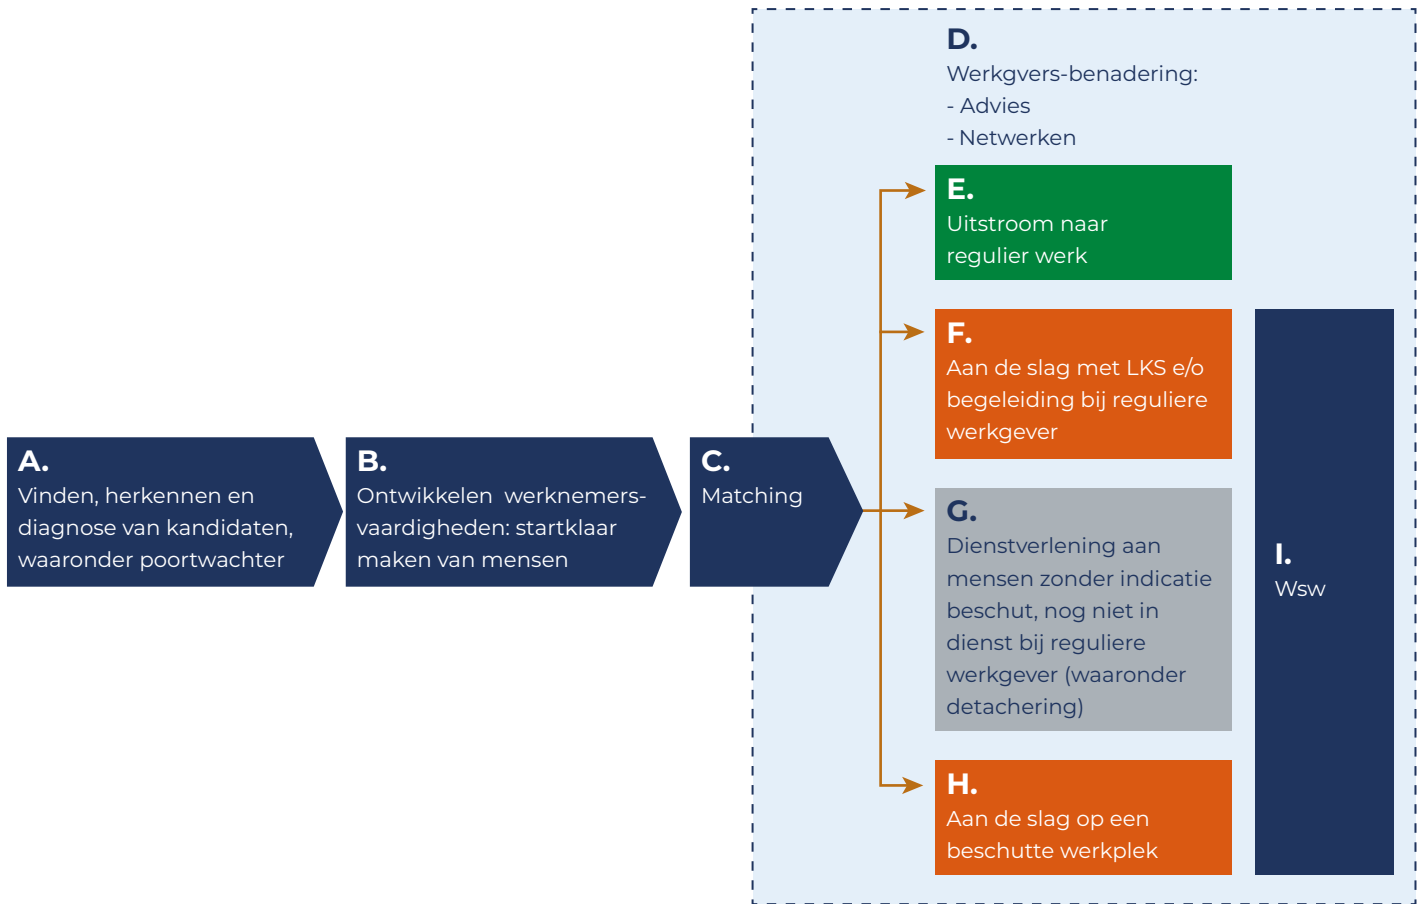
D.
Werkgvers-benadering:
- Advies
- Netwerken

E.
Uitstroom naar regulier werk

F.
Aan de slag met LKS e/o begeleiding bij reguliere werkgever

A.
Vinden, herkennen en diagnose van kandidaten, waaronder poortwachter

B.
Ontwikkelen werknemers-vaardigheden: startklaar maken van mensen

C.
Matching

G.
Dienstverlening aan mensen zonder indicatie beschut, nog niet in dienst bij reguliere werkgever (waaronder detachering)

I.
Wsw

H.
Aan de slag op een beschutte werkplek